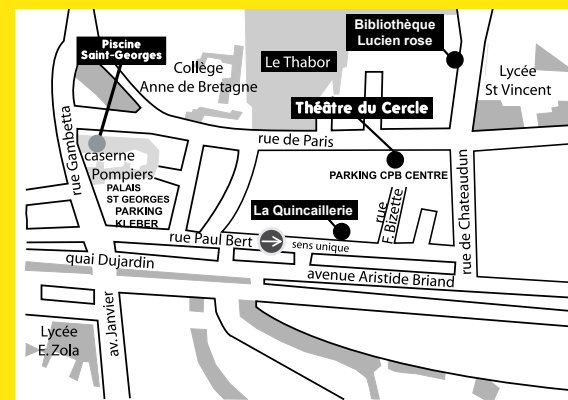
Bibliothèque Lucien rose

Piscine Saint-Georges

Collège Anne de Bretagne

Le Thabor

Lycée St Vincent

Théâtre du Cercle

rue de Paris

rue Gambetta

caserne Pompiers

PALAIS ST GEORGES PARKING KLEBER

PARKING CPB CENTRE

rue de Chateaudun

La Quincaillerie

rue F. Bizette

rue Paul Bert

sens unique

quai Dujardin

avenue Aristide Briand

Lycée E. Zola

av. Janvier